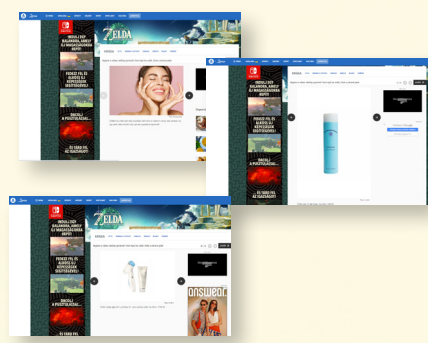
ZELDA

INDULJ EGY KALANDRA, AMELY ÚJ MAGASSÁGOKBA RÖPÍT

FEDEZD FEL ÚJ KÉPESSÉGEIDET

EMELJ A POSZTOLÁSODAT

ÉS TÉGED HOL ÉRDEKEL?

INDULJ EGY KALANDRA, AMELY ÚJ MAGASSÁGOKBA RÖPÍT

FEDEZD FEL ÚJ KÉPESSÉGEIDET

EMELJ A POSZTOLÁSODAT

ÉS TÉGED HOL AZ KALANDRA?

INDULJ EGY KALANDRA, AMELY ÚJ MAGASSÁGOKBA RÖPÍT

FEDEZD FEL ÚJ KÉPESSÉGEIDET

EMELJ A POSZTOLÁSODAT

ÉS TÉGED HOL AZ KALANDRA?

answear